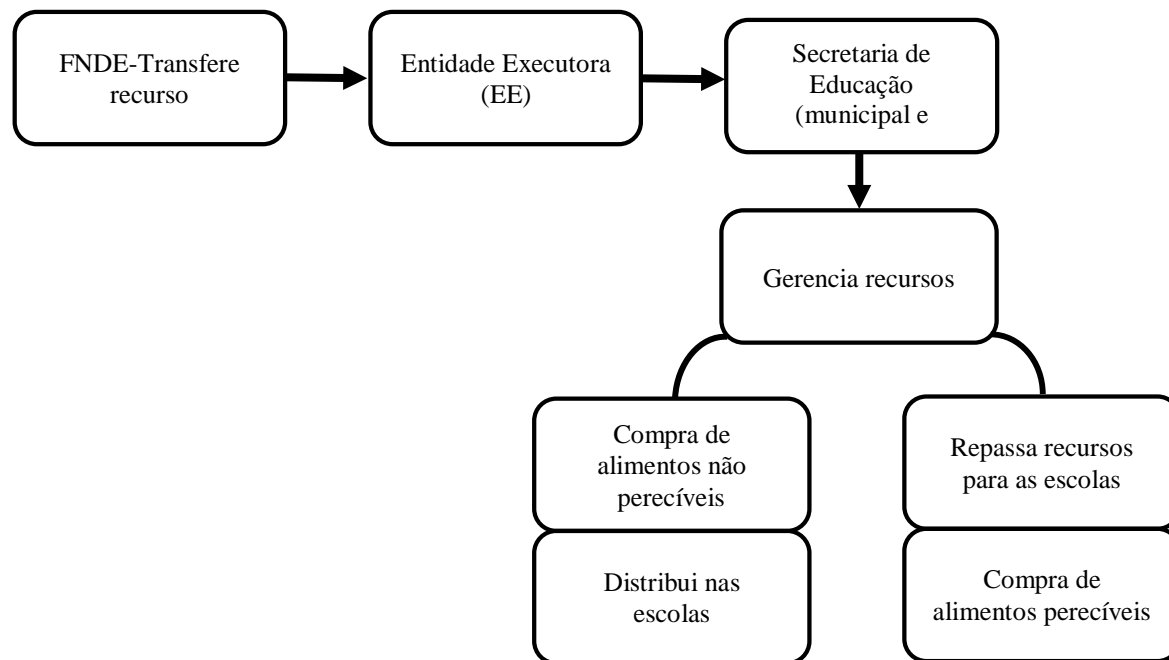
FNDE-Transfere recurso

Entidade Executora (EE)

Secretaria de Educação (municipal e

Gerencia recursos

Compra de alimentos não perecíveis

Distribui nas escolas

Repassa recursos para as escolas

Compra de alimentos perecíveis